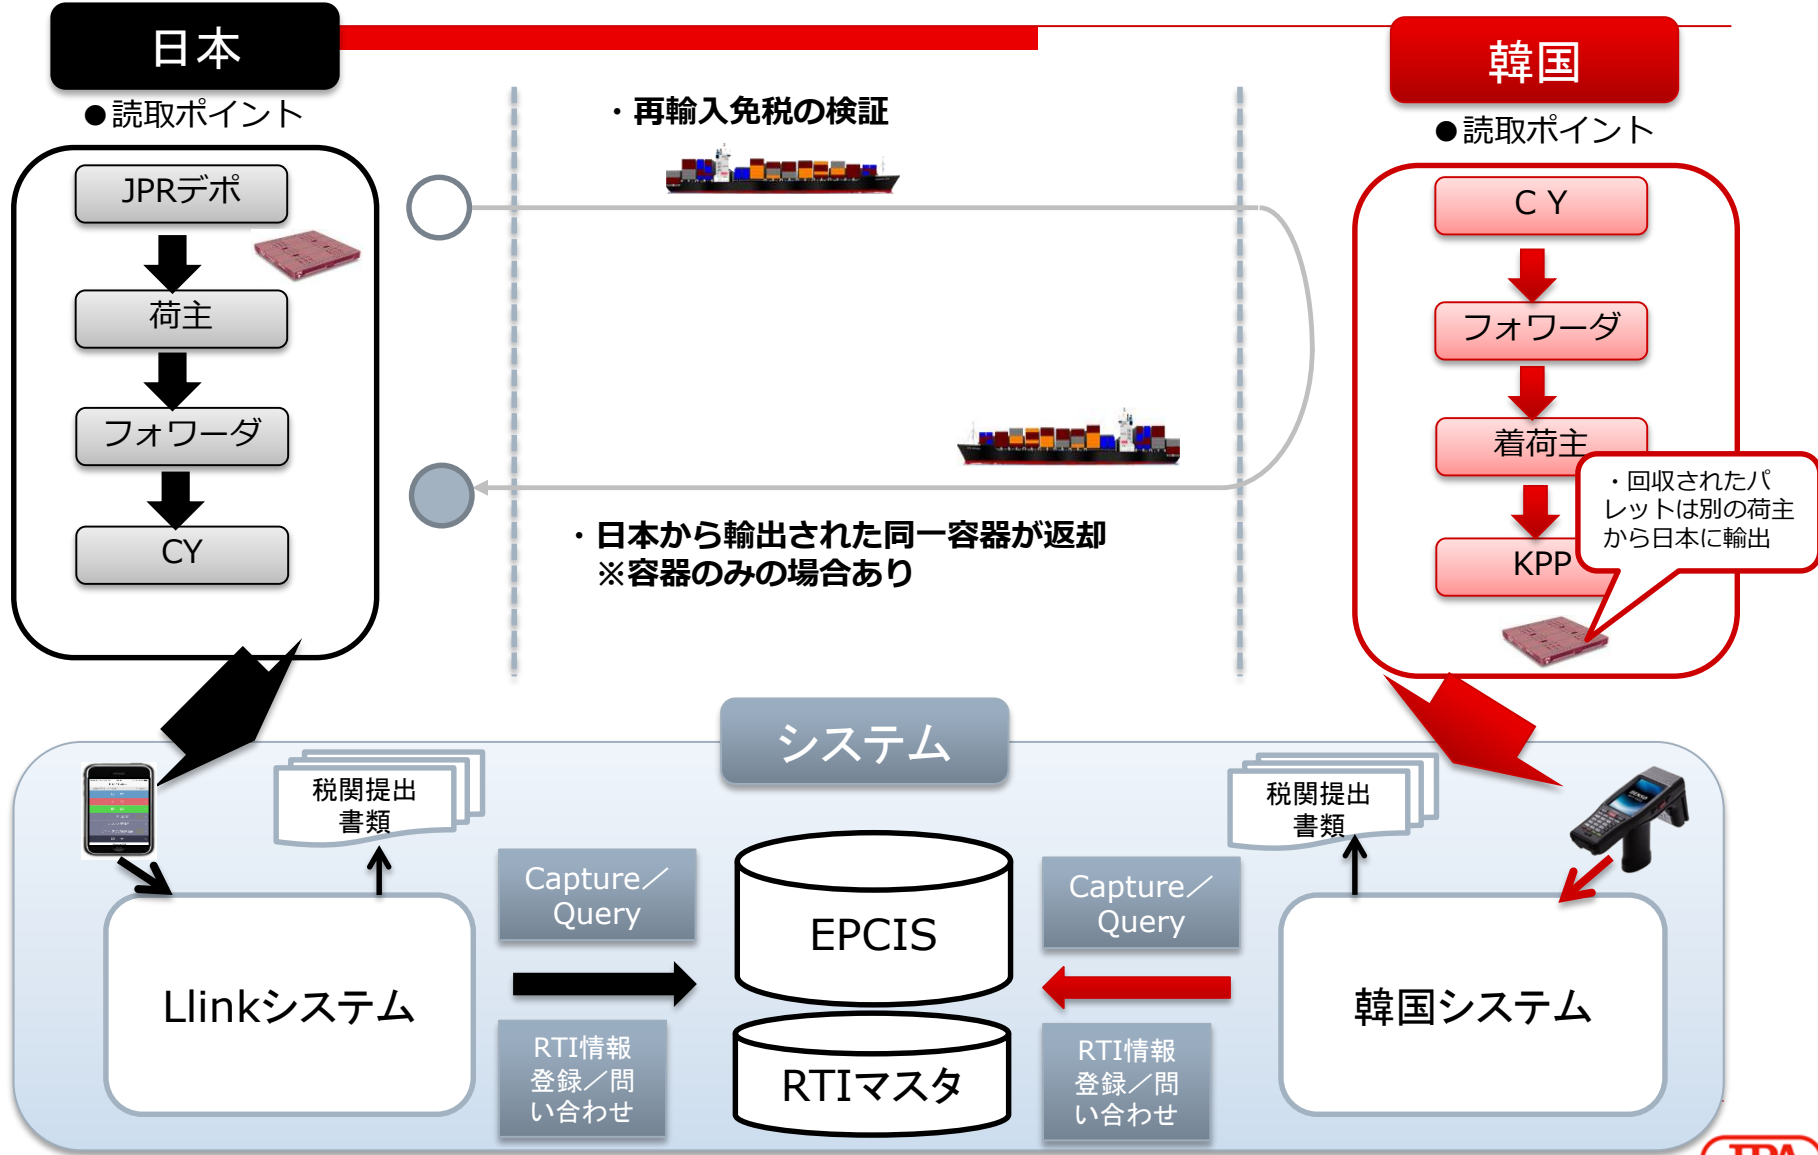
日本

●読取ポイント

JPRデポ

荷主

フォワーダ

CY

・再輸入免税の検証

・日本から輸出された同一容器が返却
※容器のみの場合あり

韓国

●読取ポイント

C Y

フォワーダ

着荷主

KPP

・回収されたパレットは別の荷主から日本に輸出

システム

税関提出書類

税関提出書類

Capture／Query

Capture／Query

EPCIS

RTIマスタ

RTI情報登録／問い合わせ

RTI情報登録／問い合わせ

Llinkシステム

韓国システム